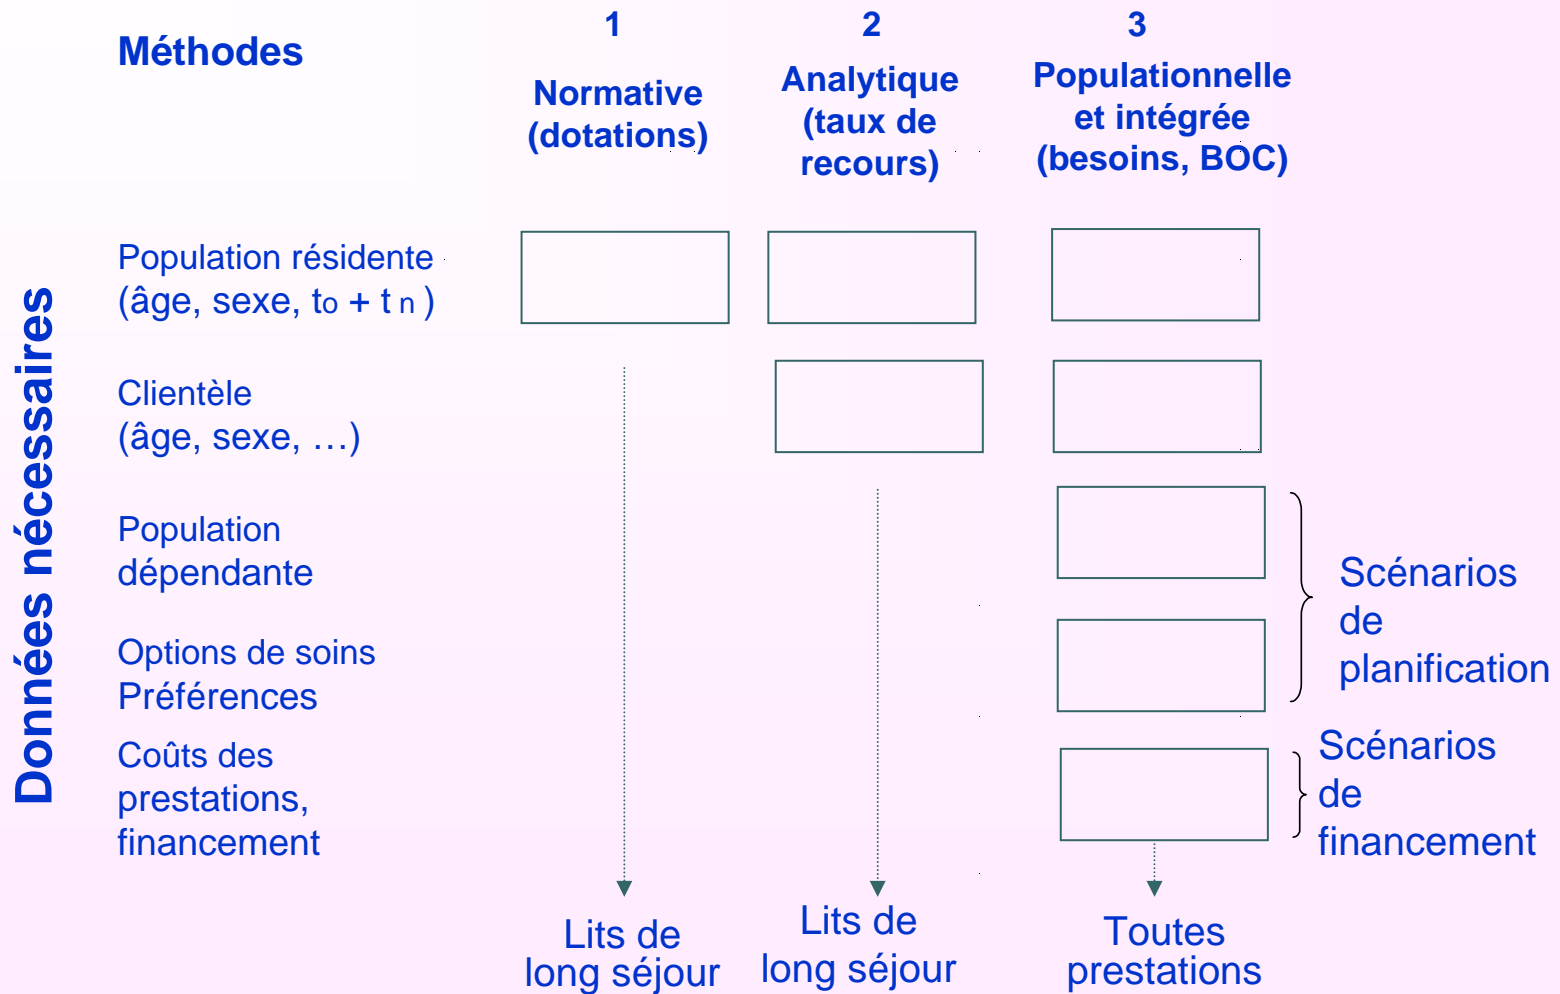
Données nécessaires

Méthodes

1
Normative (dotations)

2
Analytique (taux de recours)

3
Populationnelle et intégrée (besoins, BOC)

Population résidente (âge, sexe, $t_0 + t_n$)

Clientèle (âge, sexe, …)

Population dépendante

Options de soins Préférences

Coûts des prestations, financement

Scénarios de planification

Scénarios de financement

Lits de long séjour

Lits de long séjour

Toutes prestations